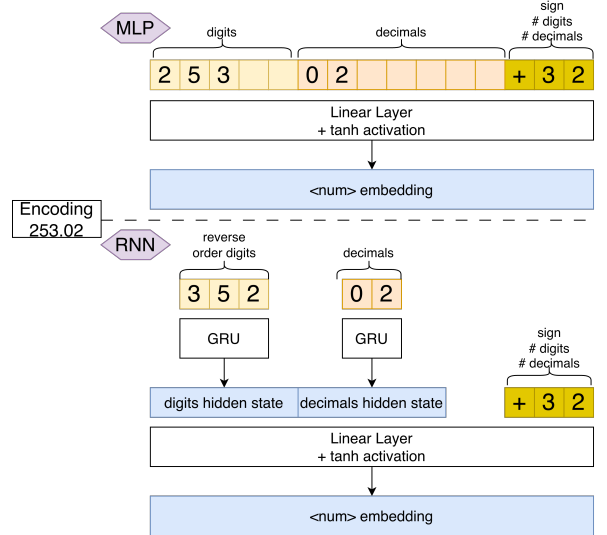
MLP

digits

decimals

sign
# digits
# decimals

| 2 | 5 | 3 | | | 0 | 2 | | | | | | + | 3 | 2 |
|---|---|---|---|---|---|---|---|---|---|---|---|---|---|---|

Linear Layer
+ tanh activation

<num> embedding

Encoding
253.02

RNN

reverse
order digits

| 3 | 5 | 2 |
|---|---|---|

decimals

| 0 | 2 |
|---|---|

GRU

GRU

sign
# digits
# decimals

digits hidden state

decimals hidden state

| + | 3 | 2 |
|---|---|---|

Linear Layer
+ tanh activation

<num> embedding